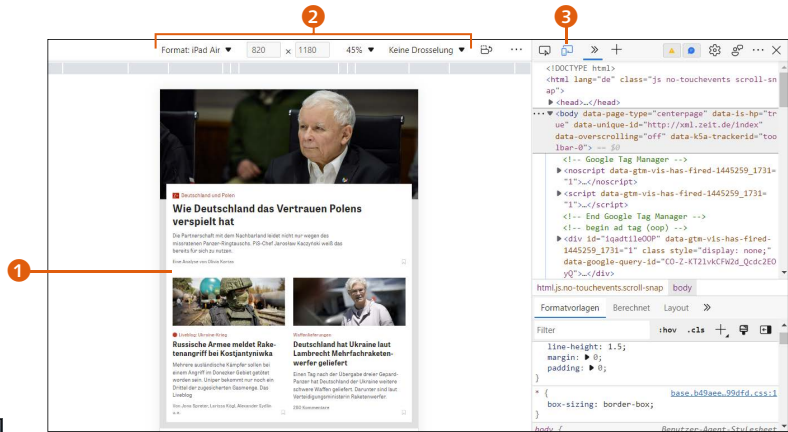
2

3

Format: iPad Air ▼ 820 × 1180 45% ▼ Keine Drosselung ▼

1

Deutschland und Polen

Wie Deutschland das Vertrauen Polens verspielt hat

Die Partnerschaft mit dem Nachbarland leidet nicht nur wegen des missratenen Panzer-Ringtauschs. PiS-Chef Jarosław Kaczyński weiß das bereits für sich zu nutzen.

Eine Analyse von Oliver Kortes

Liveblog Ukraine-Krieg

Russische Armee meldet Raketenangriff bei Kostjantyniwka

Mehrere ausländische Kämpfer sollen bei einem Angriff im Donezker Gebiet getötet worden sein. Unipor bekommt nur noch ein Drittel der zugesicherten Gasmenge. Das Liveblog

Von Jana Sperer, Lorizas Klagl, Alexander Sydlo

Waffenlieferungen

Deutschland hat Ukraine laut Lambrecht Mehrfachraketenwerfer geliefert

Einen Tag nach der Übergabe dreier Gepard-Panzer hat Deutschland der Ukraine weitere schwere Waffen geliefert. Darunter sind laut Verteidigungsministerin Raketenwerfer.

280 Kommentare

<!DOCTYPE html>
<html lang="de" class="js no-touchevents scroll-snap">
▶ <head>…</head>
··· ▼ <body data-page-type="centerpage" data-is-hp="true" data-unique-id="http://xml.zeit.de/index" data-overscrolling="off" data-k5a-trackerid="toolbar-0"> == $0
<!-- Google Tag Manager -->
▶ <noscript data-gtm-vis-has-fired-1445259_1731="1">…</noscript>
▶ <script data-gtm-vis-has-fired-1445259_1731="1">…</script>
<!-- End Google Tag Manager -->
<!-- begin ad tag (oop) -->
▶ <div id="iqadtileOOP" data-gtm-vis-has-fired-1445259_1731="1" class style="display: none;" data-google-query-id="CO-Z-KT2lvkCFW2d_Qcdc2EOyQ">…</div>

html.js.no-touchevents.scroll-snap body

Formatvorlagen Berechnet Layout »

Filter :hov .cls +

line-height: 1.5;
margin: ▶ 0;
padding: ▶ 0;
}
* { base.b49aee…99dfd.css:1
box-sizing: border-box;
}
body { Benutzer-Agent-Stylesheet